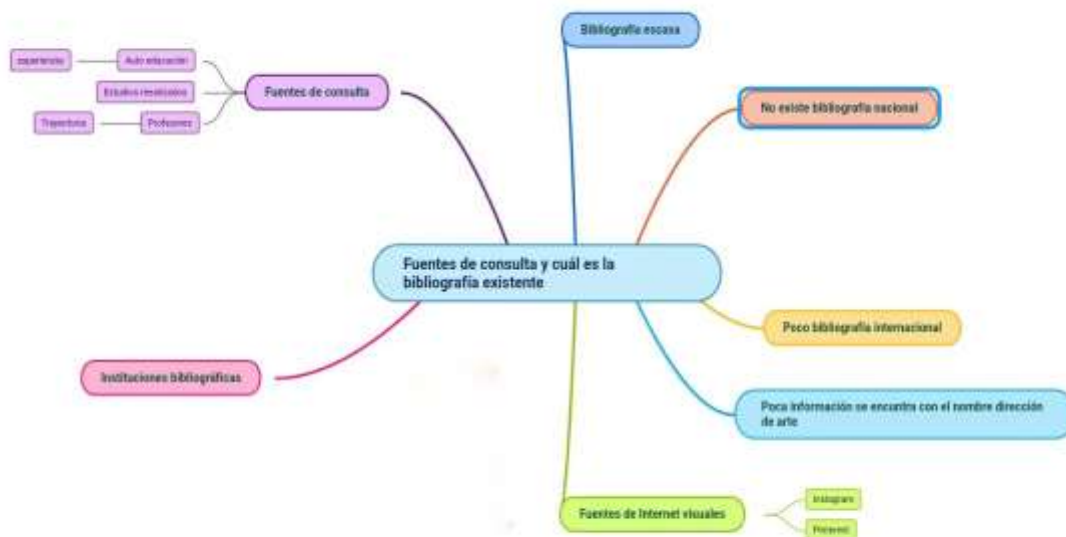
Fuentes de consulta y cuál es la bibliografía existente

Bibliografía escasa

No existe bibliografía nacional

Poco bibliografía internacional

Poca información se encuentra con el nombre dirección de arte

Fuentes de Internet visuales

Instagram

Pinterest

Instituciones bibliográficas

Fuentes de consulta

Auto educación

experiencia

Estudios realizados

Profesores

Trayectoria